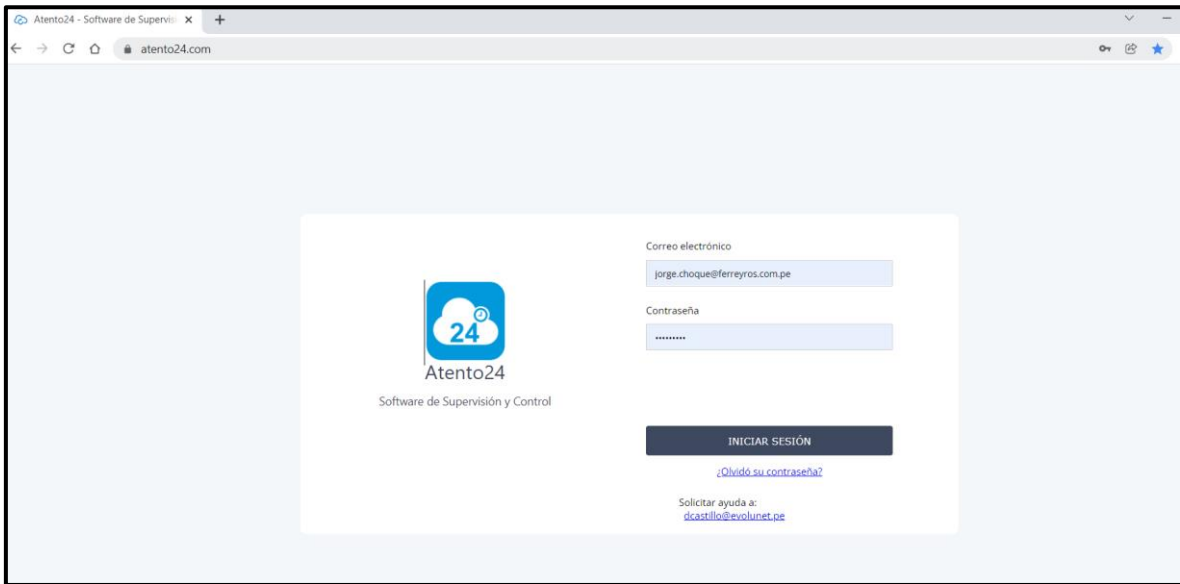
Atento24 - Software de Supervisi ×
+
atento24.com

24
Atento24
Software de Supervisión y Control

Correo electrónico
jorge.choque@ferreyros.com.pe
Contraseña
•••••••••
INICIAR SESIÓN
¿Olvidó su contraseña?
Solicitar ayuda a:
dcastillo@evolunet.pe